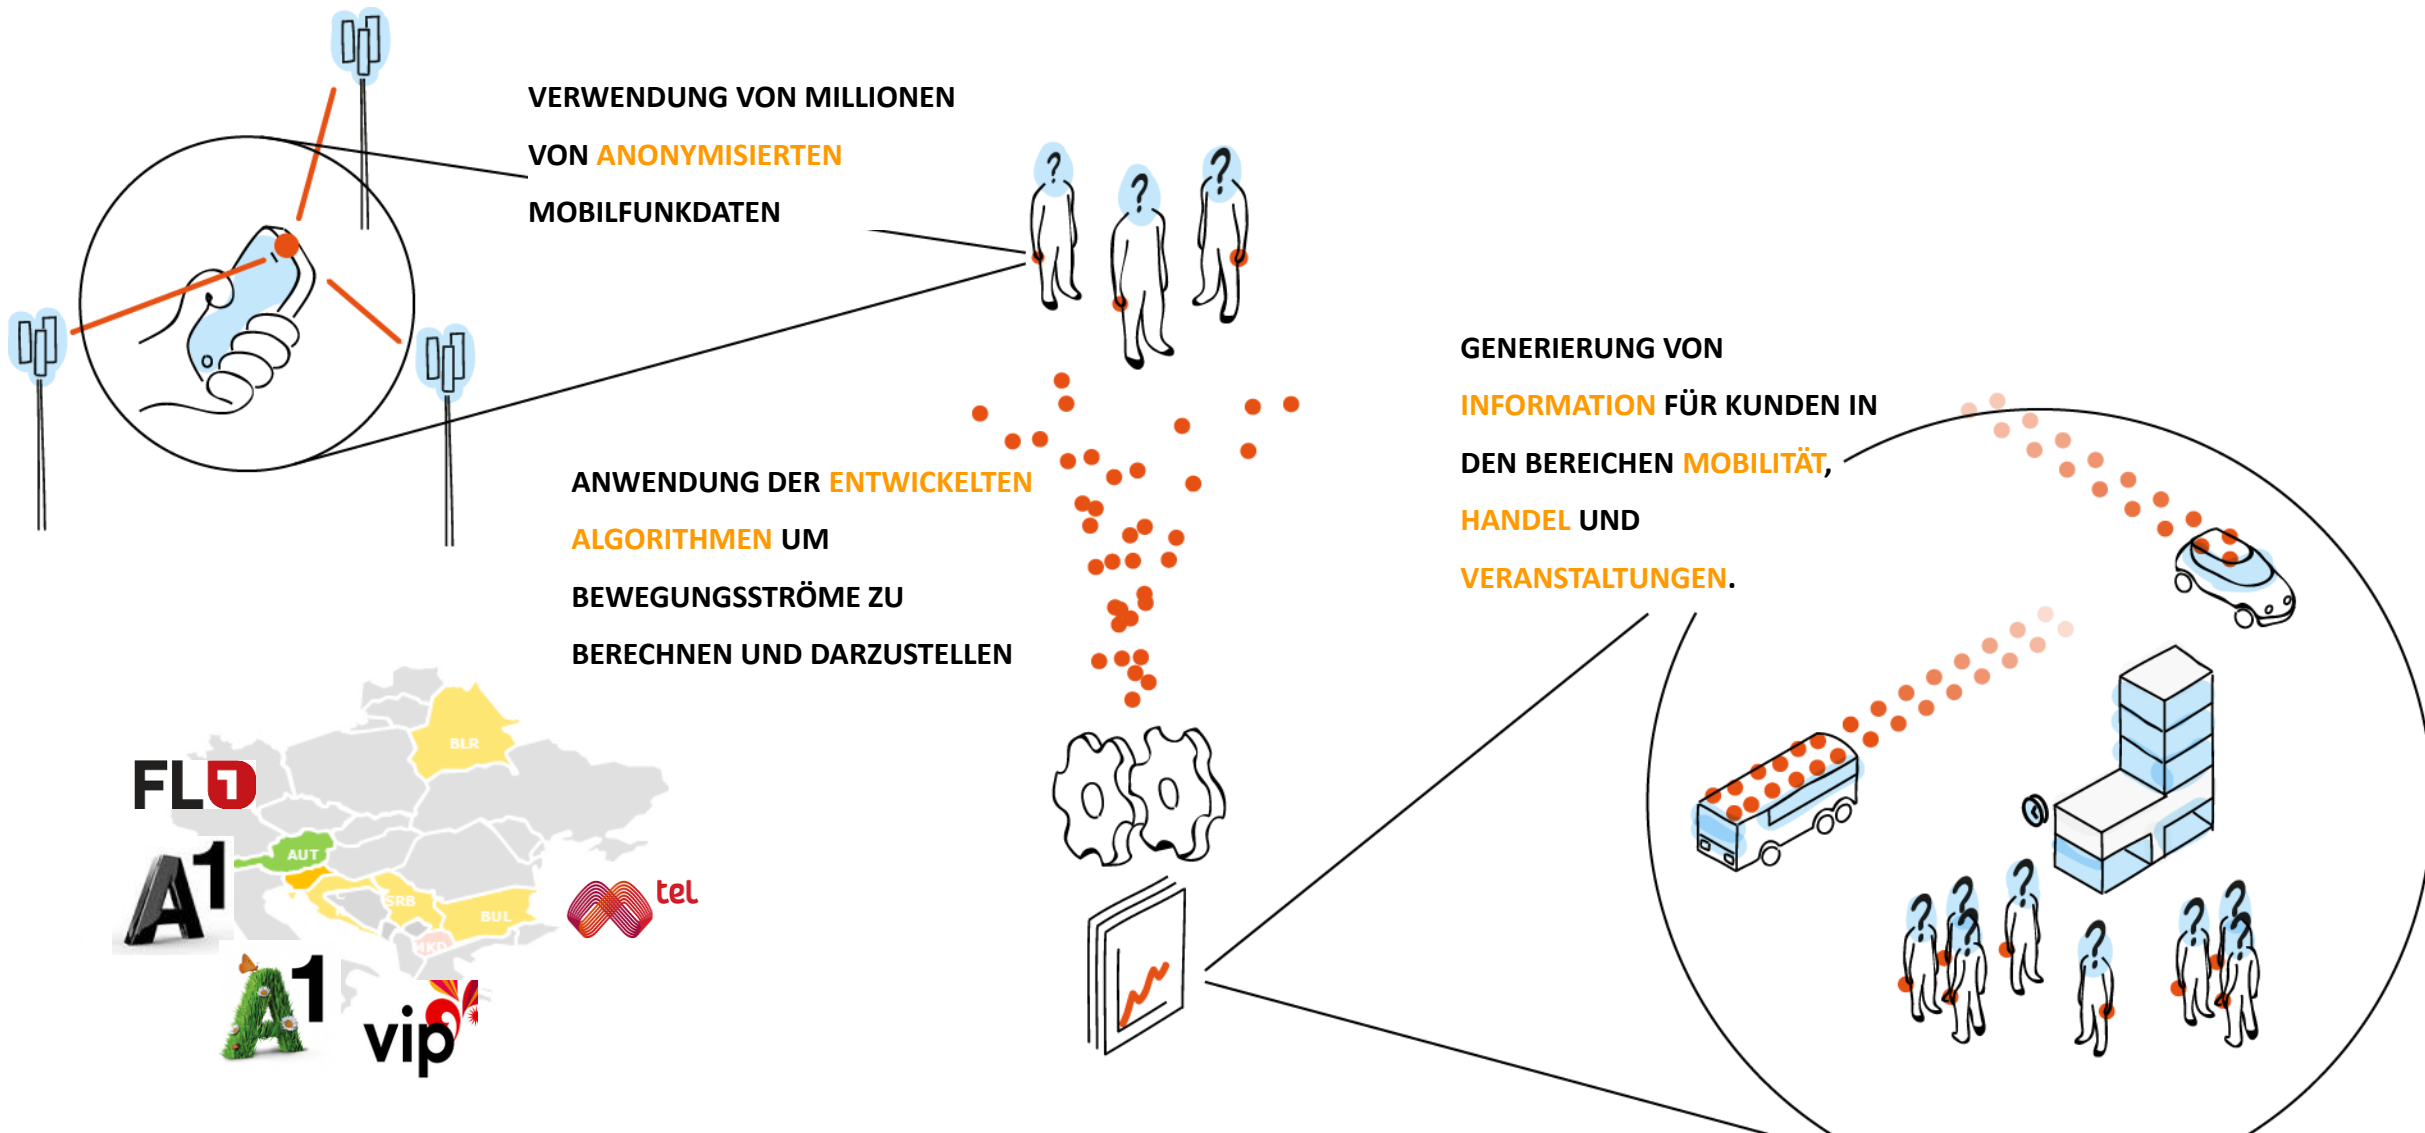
VERWENDUNG VON MILLIONEN VON ANONYMISIERTEN MOBILFUNKDATEN

ANWENDUNG DER ENTWICKELTEN ALGORITHMEN UM BEWEGUNGSSTRÖME ZU BERECHNEN UND DARZUSTELLEN

GENERIERUNG VON INFORMATION FÜR KUNDEN IN DEN BEREICHEN MOBILITÄT, HANDEL UND VERANSTALTUNGEN.

BLR

AUT

SRB

BUL

MKD

FL1

A1

A1

vip

tel